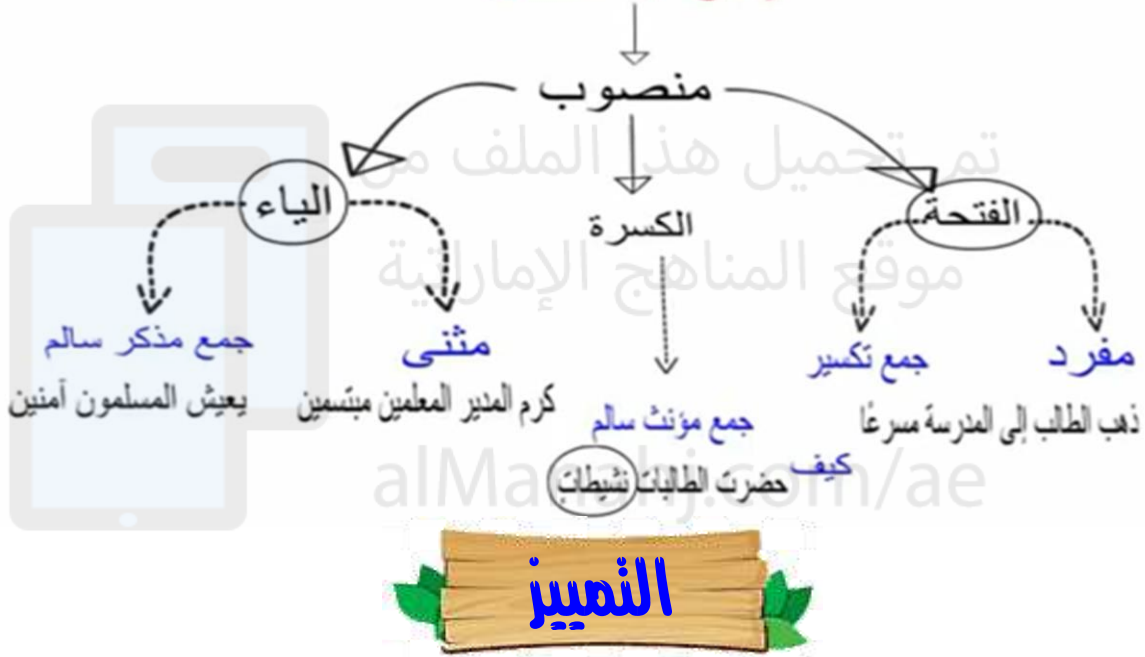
منصوب

الفتحة

الكسرة

الياء

مفرد

جمع تكسير

جمع مؤنث سالم

مثنى

جمع مذكر سالم

ذهب الطالب إلى المدرسة مسرعًا

كيف

حضرت الطالبات نشيطات

كرم المدير المعلمين مبتسمين

يعيش المسلمون آمنين

التمييز

تم تحميل هذا الملف من موقع المناهج الإماراتية

alManahj.com/ae